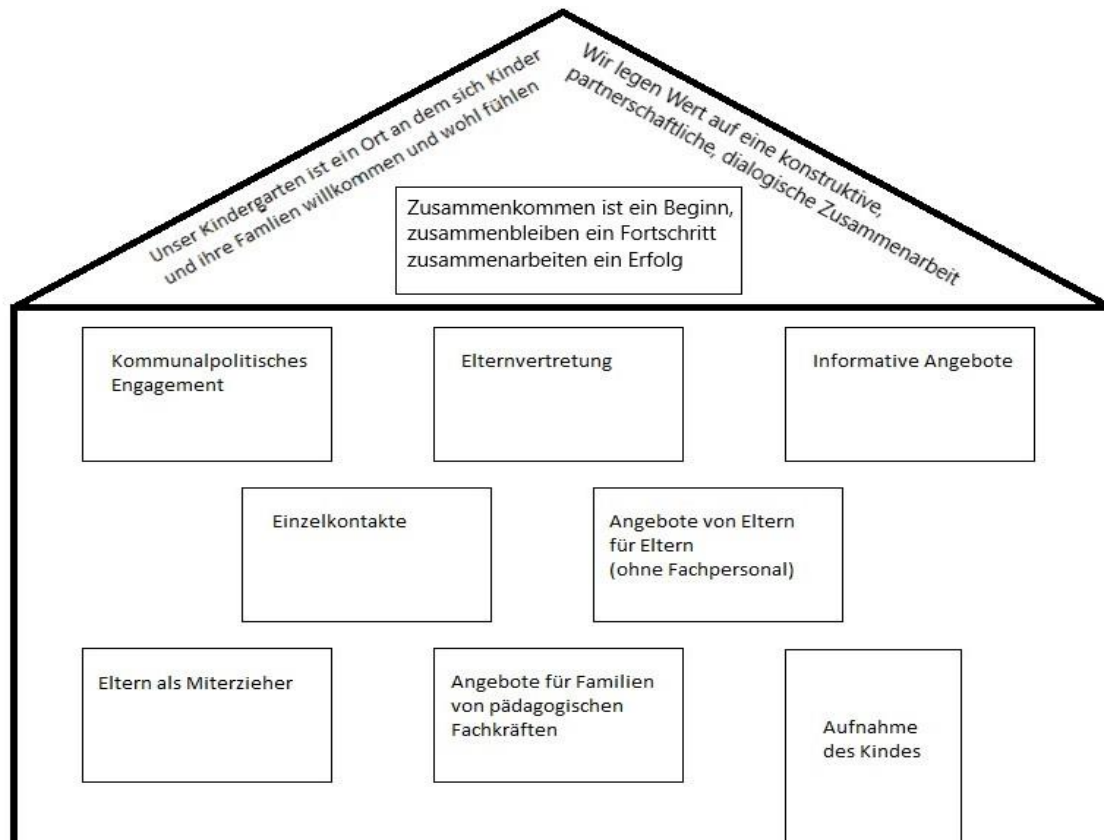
Unser Kindergarten ist ein Ort an dem sich Kinder und ihre Familien willkommen und wohl fühlen

Wir legen Wert auf eine konstruktive, partnerschaftliche, dialogische Zusammenarbeit

Zusammenkommen ist ein Beginn, zusammenbleiben ein Fortschritt zusammenarbeiten ein Erfolg

Kommunalpolitisches Engagement

Elternvertretung

Informative Angebote

Einzelkontakte

Angebote von Eltern für Eltern (ohne Fachpersonal)

Eltern als Miterzieher

Angebote für Familien von pädagogischen Fachkräften

Aufnahme des Kindes